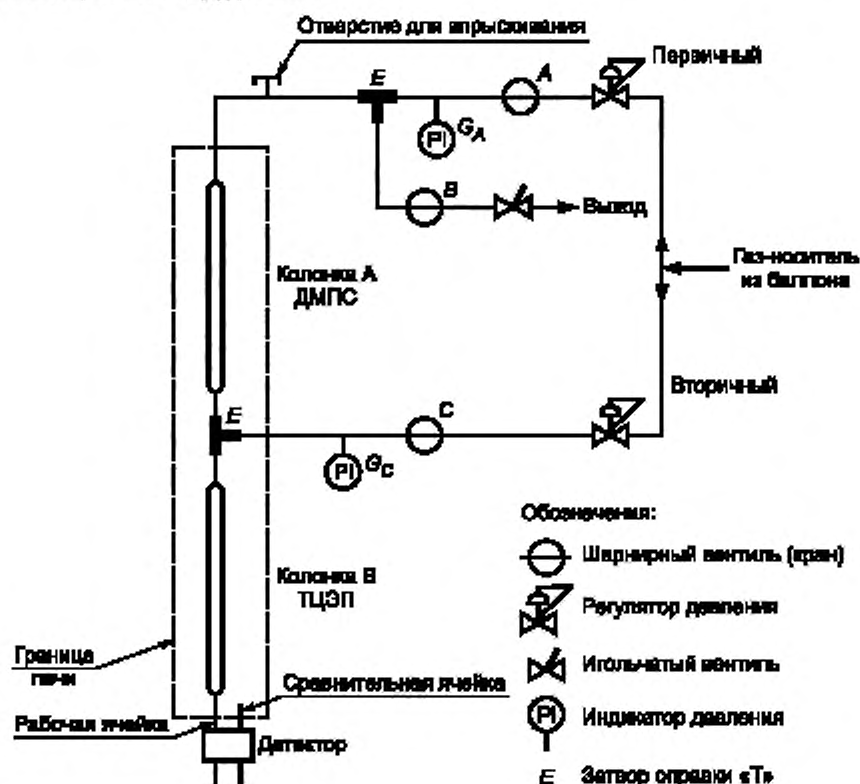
Отверстие для впрыскивания

Первичный

E

A

PI

$G_A$

B

Выход

Газ-носитель из баллона

Колонка A ДМПС

Вторичный

E

C

PI

$G_C$

Обозначения:

Шарнирный вентиль (кран)

Регулятор давления

Игольчатый вентиль

PI Индикатор давления

E Затвор оправки «Т»

Колонка B ТЦЭП

Граница печи

Сравнительная ячейка

Рабочая ячейка

Детектор